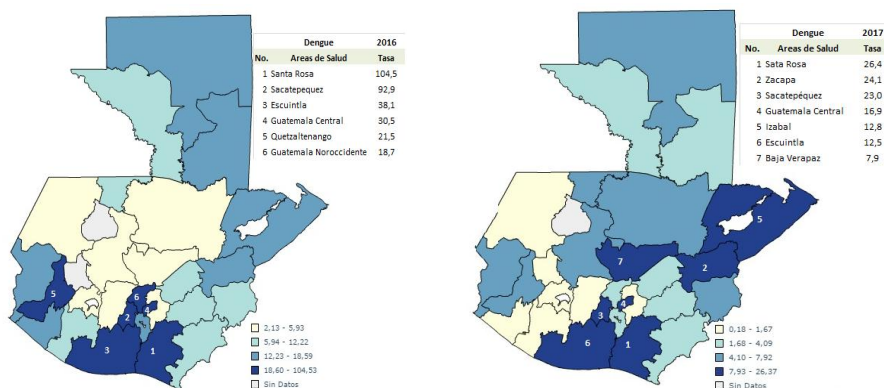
| No. | Dengue Areas de Salud | 2016 Tasa |
|---|---|---|
| 1 | Santa Rosa | 104,5 |
| 2 | Sacatepequez | 92,9 |
| 3 | Escuintla | 38,1 |
| 4 | Guatemala Central | 30,5 |
| 5 | Quetzaltenango | 21,5 |
| 6 | Guatemala Noroccidente | 18,7 |

5
6
2
4
3
1

2,13 - 5,93
5,94 - 12,22
12,23 - 18,59
18,60 - 104,53
Sin Datos

| No. | Dengue Areas de Salud | 2017 Tasa |
|---|---|---|
| 1 | Sata Rosa | 26,4 |
| 2 | Zacapa | 24,1 |
| 3 | Sacatepéquez | 23,0 |
| 4 | Guatemala Central | 16,9 |
| 5 | Izabal | 12,8 |
| 6 | Escuintla | 12,5 |
| 7 | Baja Verapaz | 7,9 |

5
7
2
4
3
6
1

0,18 - 1,67
1,68 - 4,09
4,10 - 7,92
7,93 - 26,37
Sin Datos